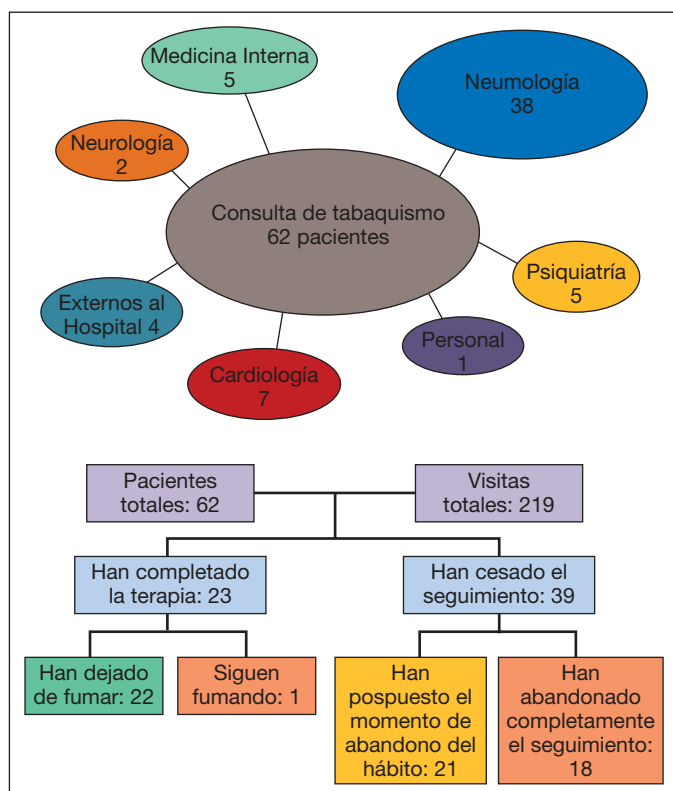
Medicina Interna
5

Neumología
38

Neurología
2

Consulta de tabaquismo
62 pacientes

Psiquiatría
5

Externos al
Hospital 4

Personal
1

Cardiología
7

Pacientes
totales: 62

Visitas
totales: 219

Han completado
la terapia: 23

Han cesado el
seguimiento: 39

Han dejado
de fumar: 22

Siguen
fumando: 1

Han
pospuesto el
momento de
abandono del
hábito: 21

Han
abandonado
completamente
el seguimiento:
18